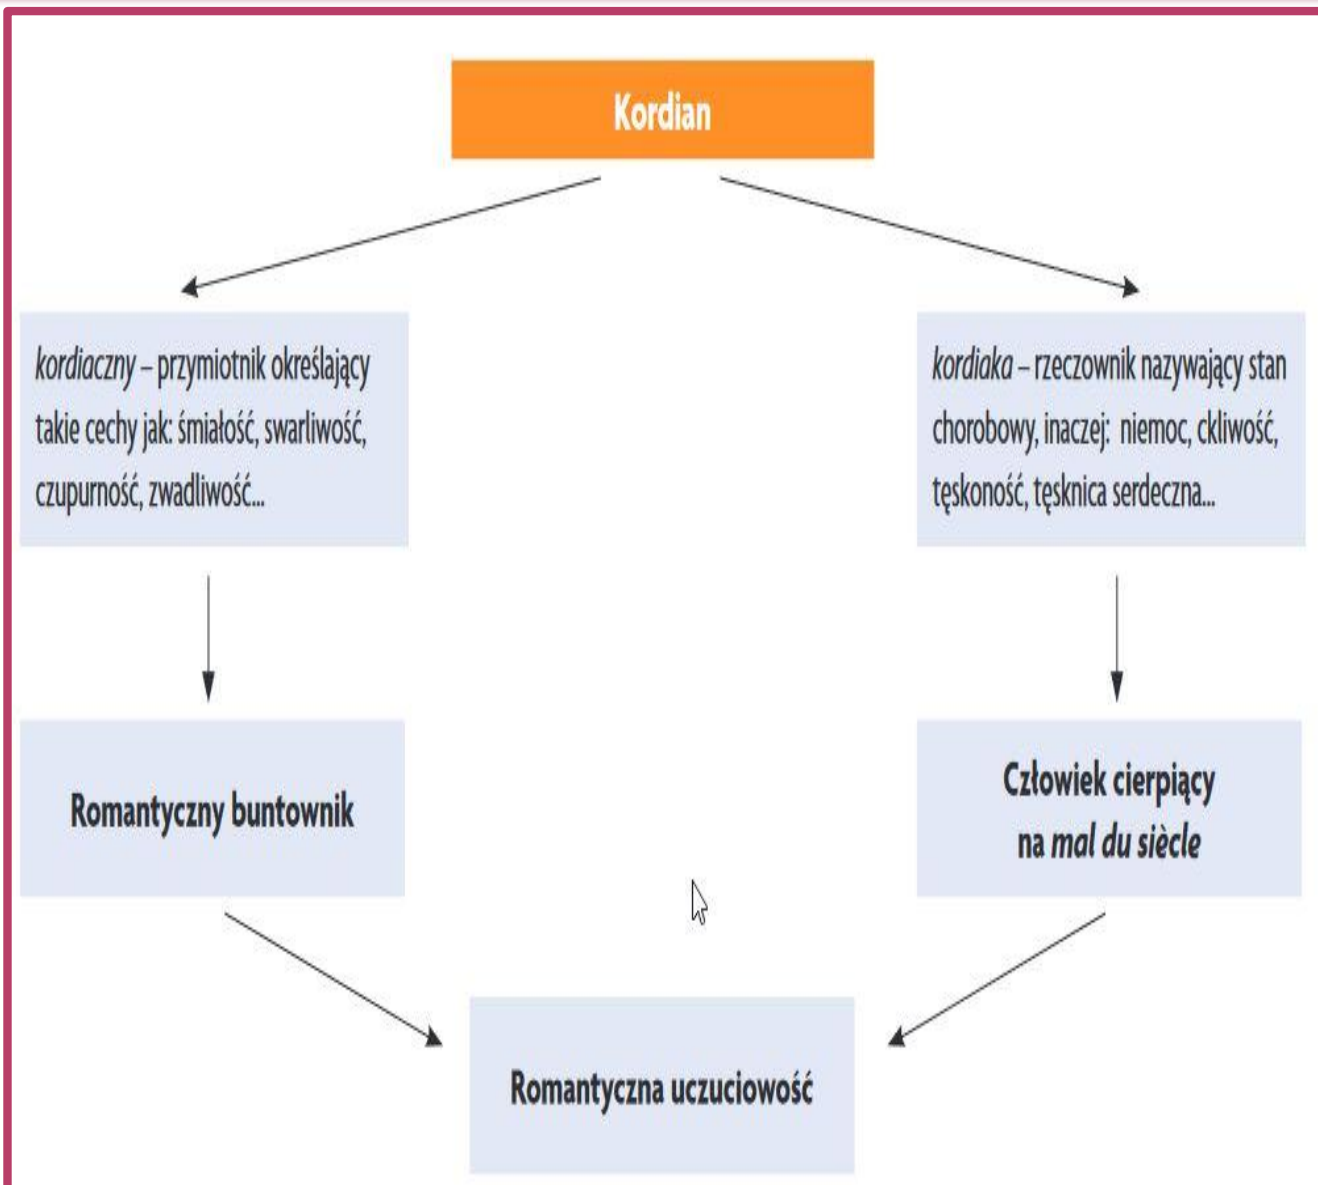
Kordian

kordiaczny – przymiotnik określający takie cechy jak: śmiałość, swarliwość, czupurność, zwadliwość...

kordiaka – rzeczownik nazywający stan chorobowy, inaczej: niemoc, ckliwość, tęskoność, tęsknica serdeczna...

Romantyczny buntownik

Człowiek cierpiący na mal du siècle

Romantyczna uczuciowość